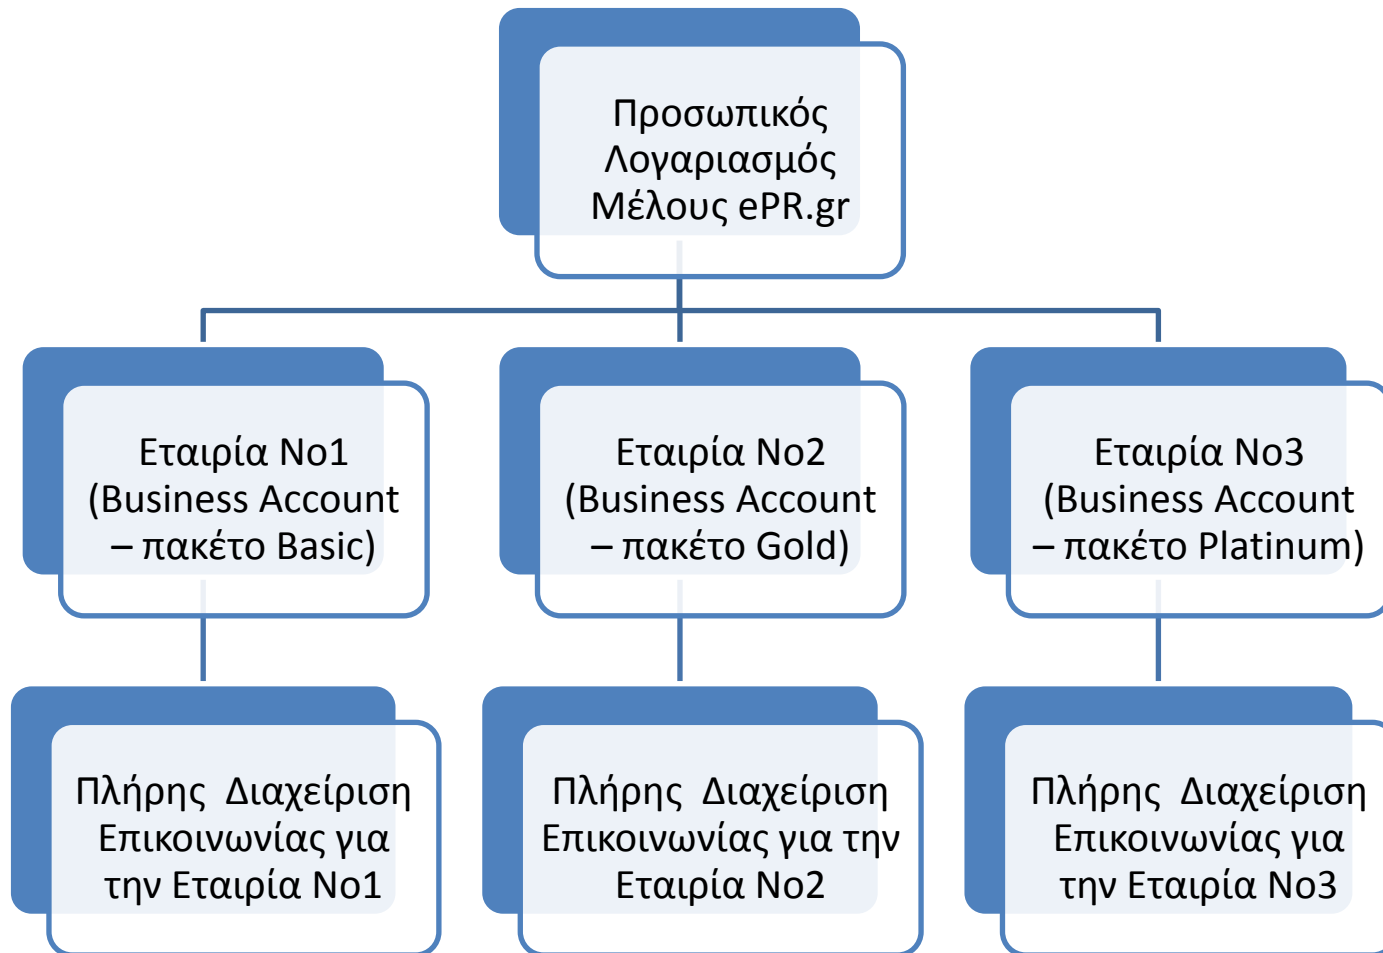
Προσωπικός Λογαριασμός Μέλους ePR.gr

Εταιρία Νο1 (Business Account – πακέτο Basic)

Εταιρία Νο2 (Business Account – πακέτο Gold)

Εταιρία Νο3 (Business Account – πακέτο Platinum)

Πλήρης Διαχείριση Επικοινωνίας για την Εταιρία Νο1

Πλήρης Διαχείριση Επικοινωνίας για την Εταιρία Νο2

Πλήρης Διαχείριση Επικοινωνίας για την Εταιρία Νο3